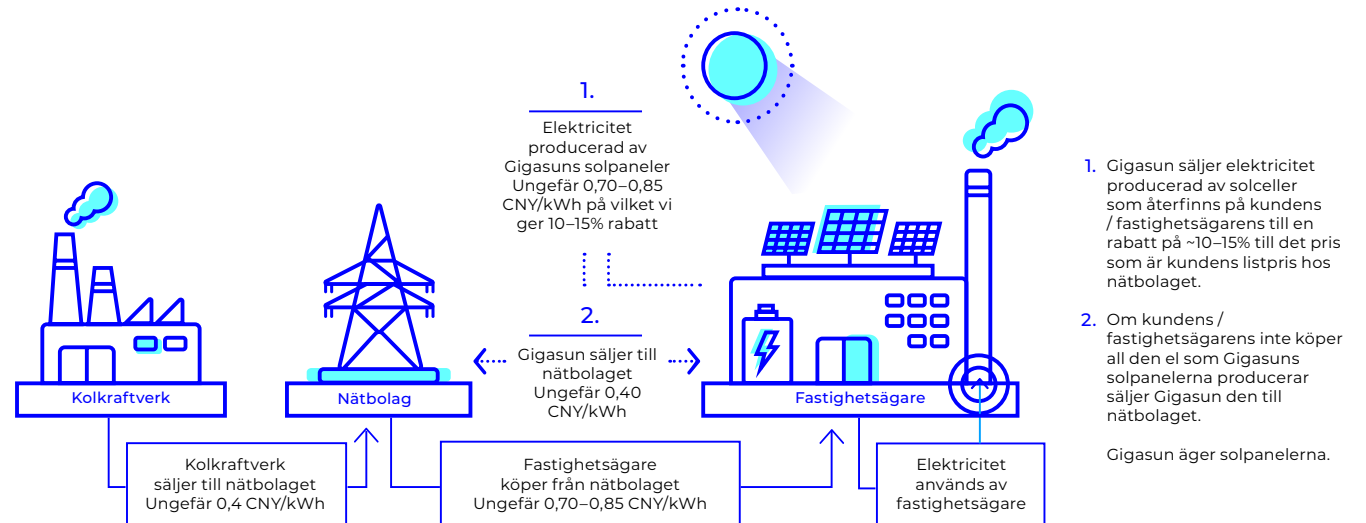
1.

Elektricitet producerad av Gigasuns solpaneler Ungefär 0,70–0,85 CNY/kWh på vilket vi ger 10–15% rabatt

2.

Gigasun säljer till nätbolaget Ungefär 0,40 CNY/kWh

Kolkraftverk

Nätbolag

Fastighetsägare

Kolkraftverk säljer till nätbolaget Ungefär 0,4 CNY/kWh

Fastighetsägare köper från nätbolaget Ungefär 0,70–0,85 CNY/kWh

Elektricitet används av fastighetsägare

1. Gigasun säljer elektricitet producerad av solceller som återfinns på kundens / fastighetsägarens till en rabatt på ~10–15% till det pris som är kundens listpris hos nätbolaget.

2. Om kundens / fastighetsägarens inte köper all den el som Gigasuns solpanelerna producerar säljer Gigasun den till nätbolaget.

Gigasun äger solpanelerna.